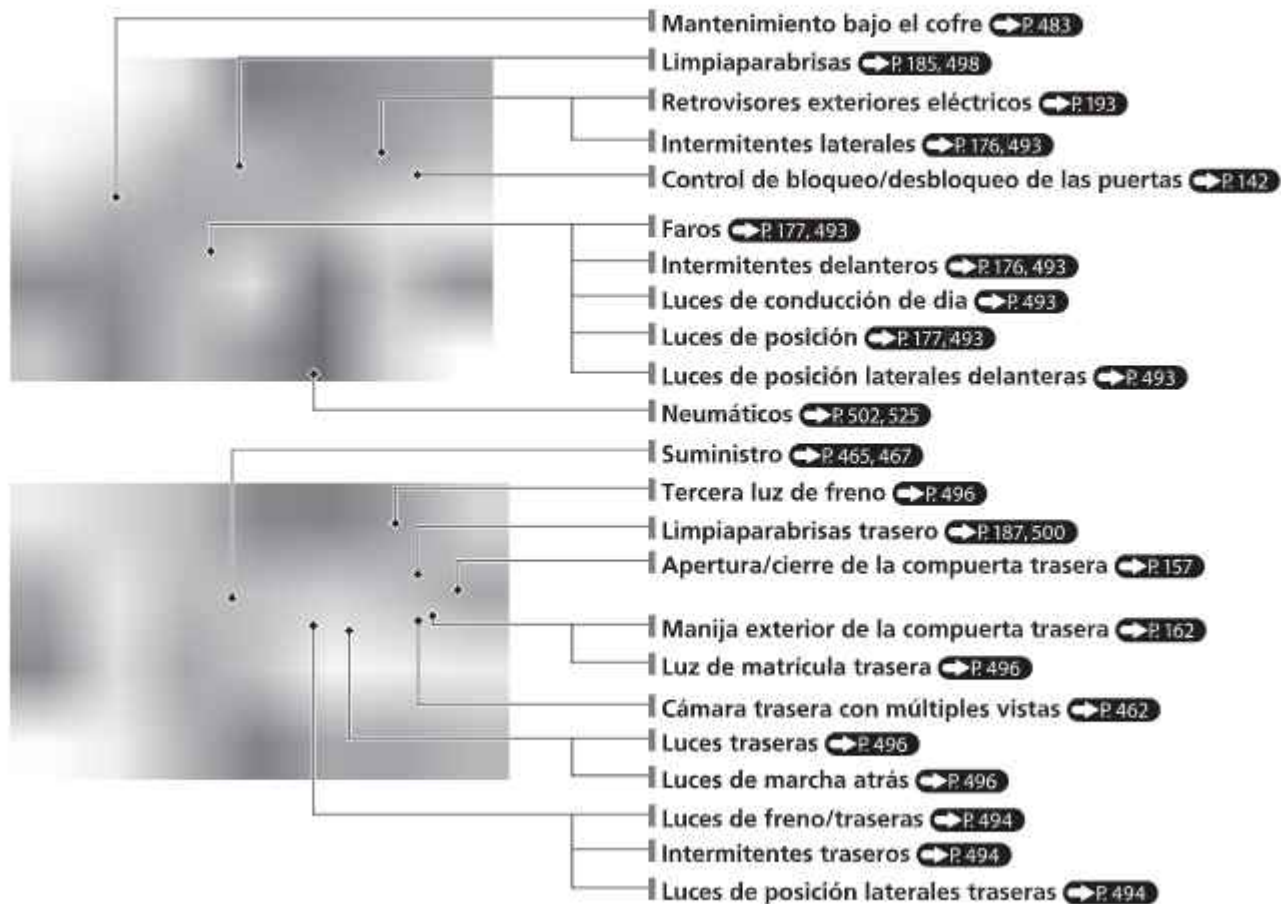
Mantenimiento bajo el cofre P. 483
Limpiaparabrisas P. 185, 498
Retrovisores exteriores eléctricos P. 193
Intermitentes laterales P. 176, 493
Control de bloqueo/desbloqueo de las puertas P. 142
Faros P. 177, 493
Intermitentes delanteros P. 176, 493
Luces de conducción de dia P. 493
Luces de posición P. 177, 493
Luces de posición laterales delanteras P. 493
Neumáticos P. 502, 525
Suministro P. 465, 467
Tercera luz de freno P. 496
Limpiaparabrisas trasero P. 187, 500
Apertura/cierre de la compuerta trasera P. 157
Manija exterior de la compuerta trasera P. 162
Luz de matrícula trasera P. 496
Cámara trasera con múltiples vistas P. 462
Luces traseras P. 496
Luces de marcha atrás P. 496
Luces de freno/traseras P. 494
Intermitentes traseros P. 494
Luces de posición laterales traseras P. 494